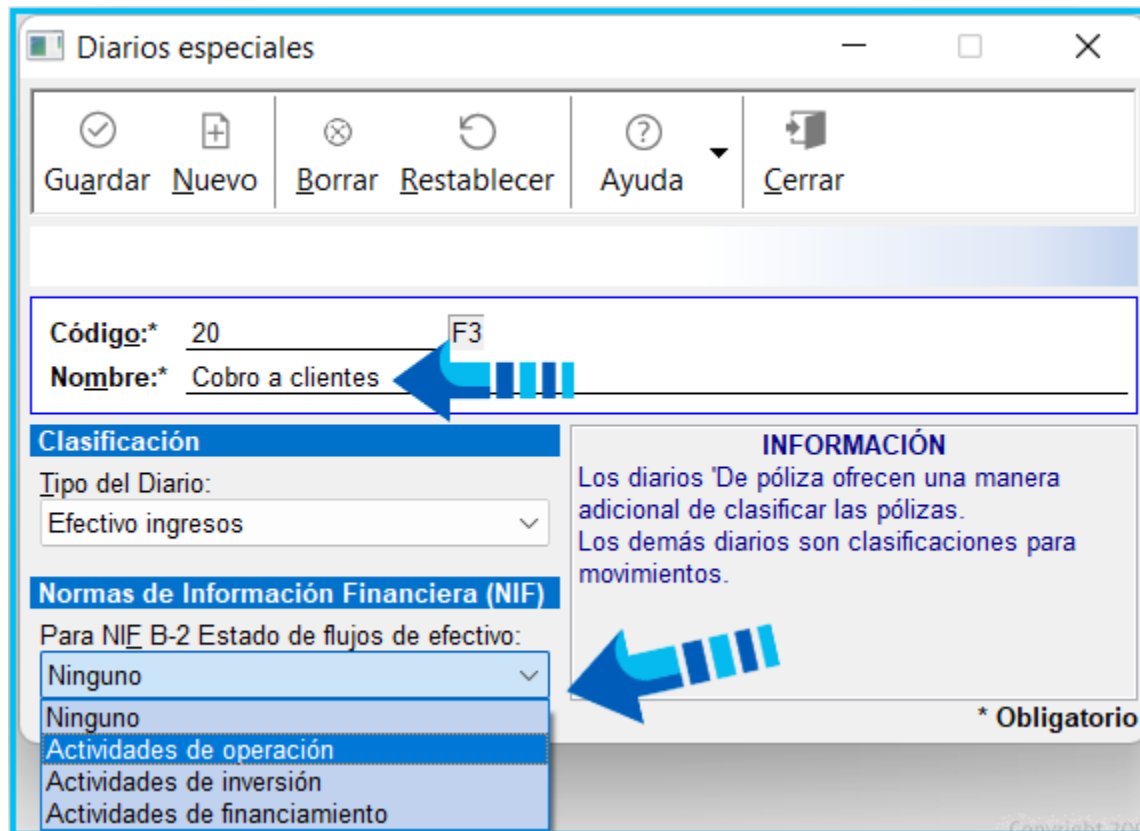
Diarios especiales

Guardar Nuevo Borrar Restablecer Ayuda Cerrar

Código:* 20 F3
Nombre:* Cobro a clientes

Clasificación
Tipo del Diario:
Efectivo ingresos

INFORMACIÓN
Los diarios 'De póliza ofrecen una manera adicional de clasificar las pólizas.
Los demás diarios son clasificaciones para movimientos.

Normas de Información Financiera (NIF)
Para NIF B-2 Estado de flujos de efectivo:
Ninguno
Ninguno
Actividades de operación
Actividades de inversión
Actividades de financiamiento

* Obligatorio

Copyright 20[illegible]